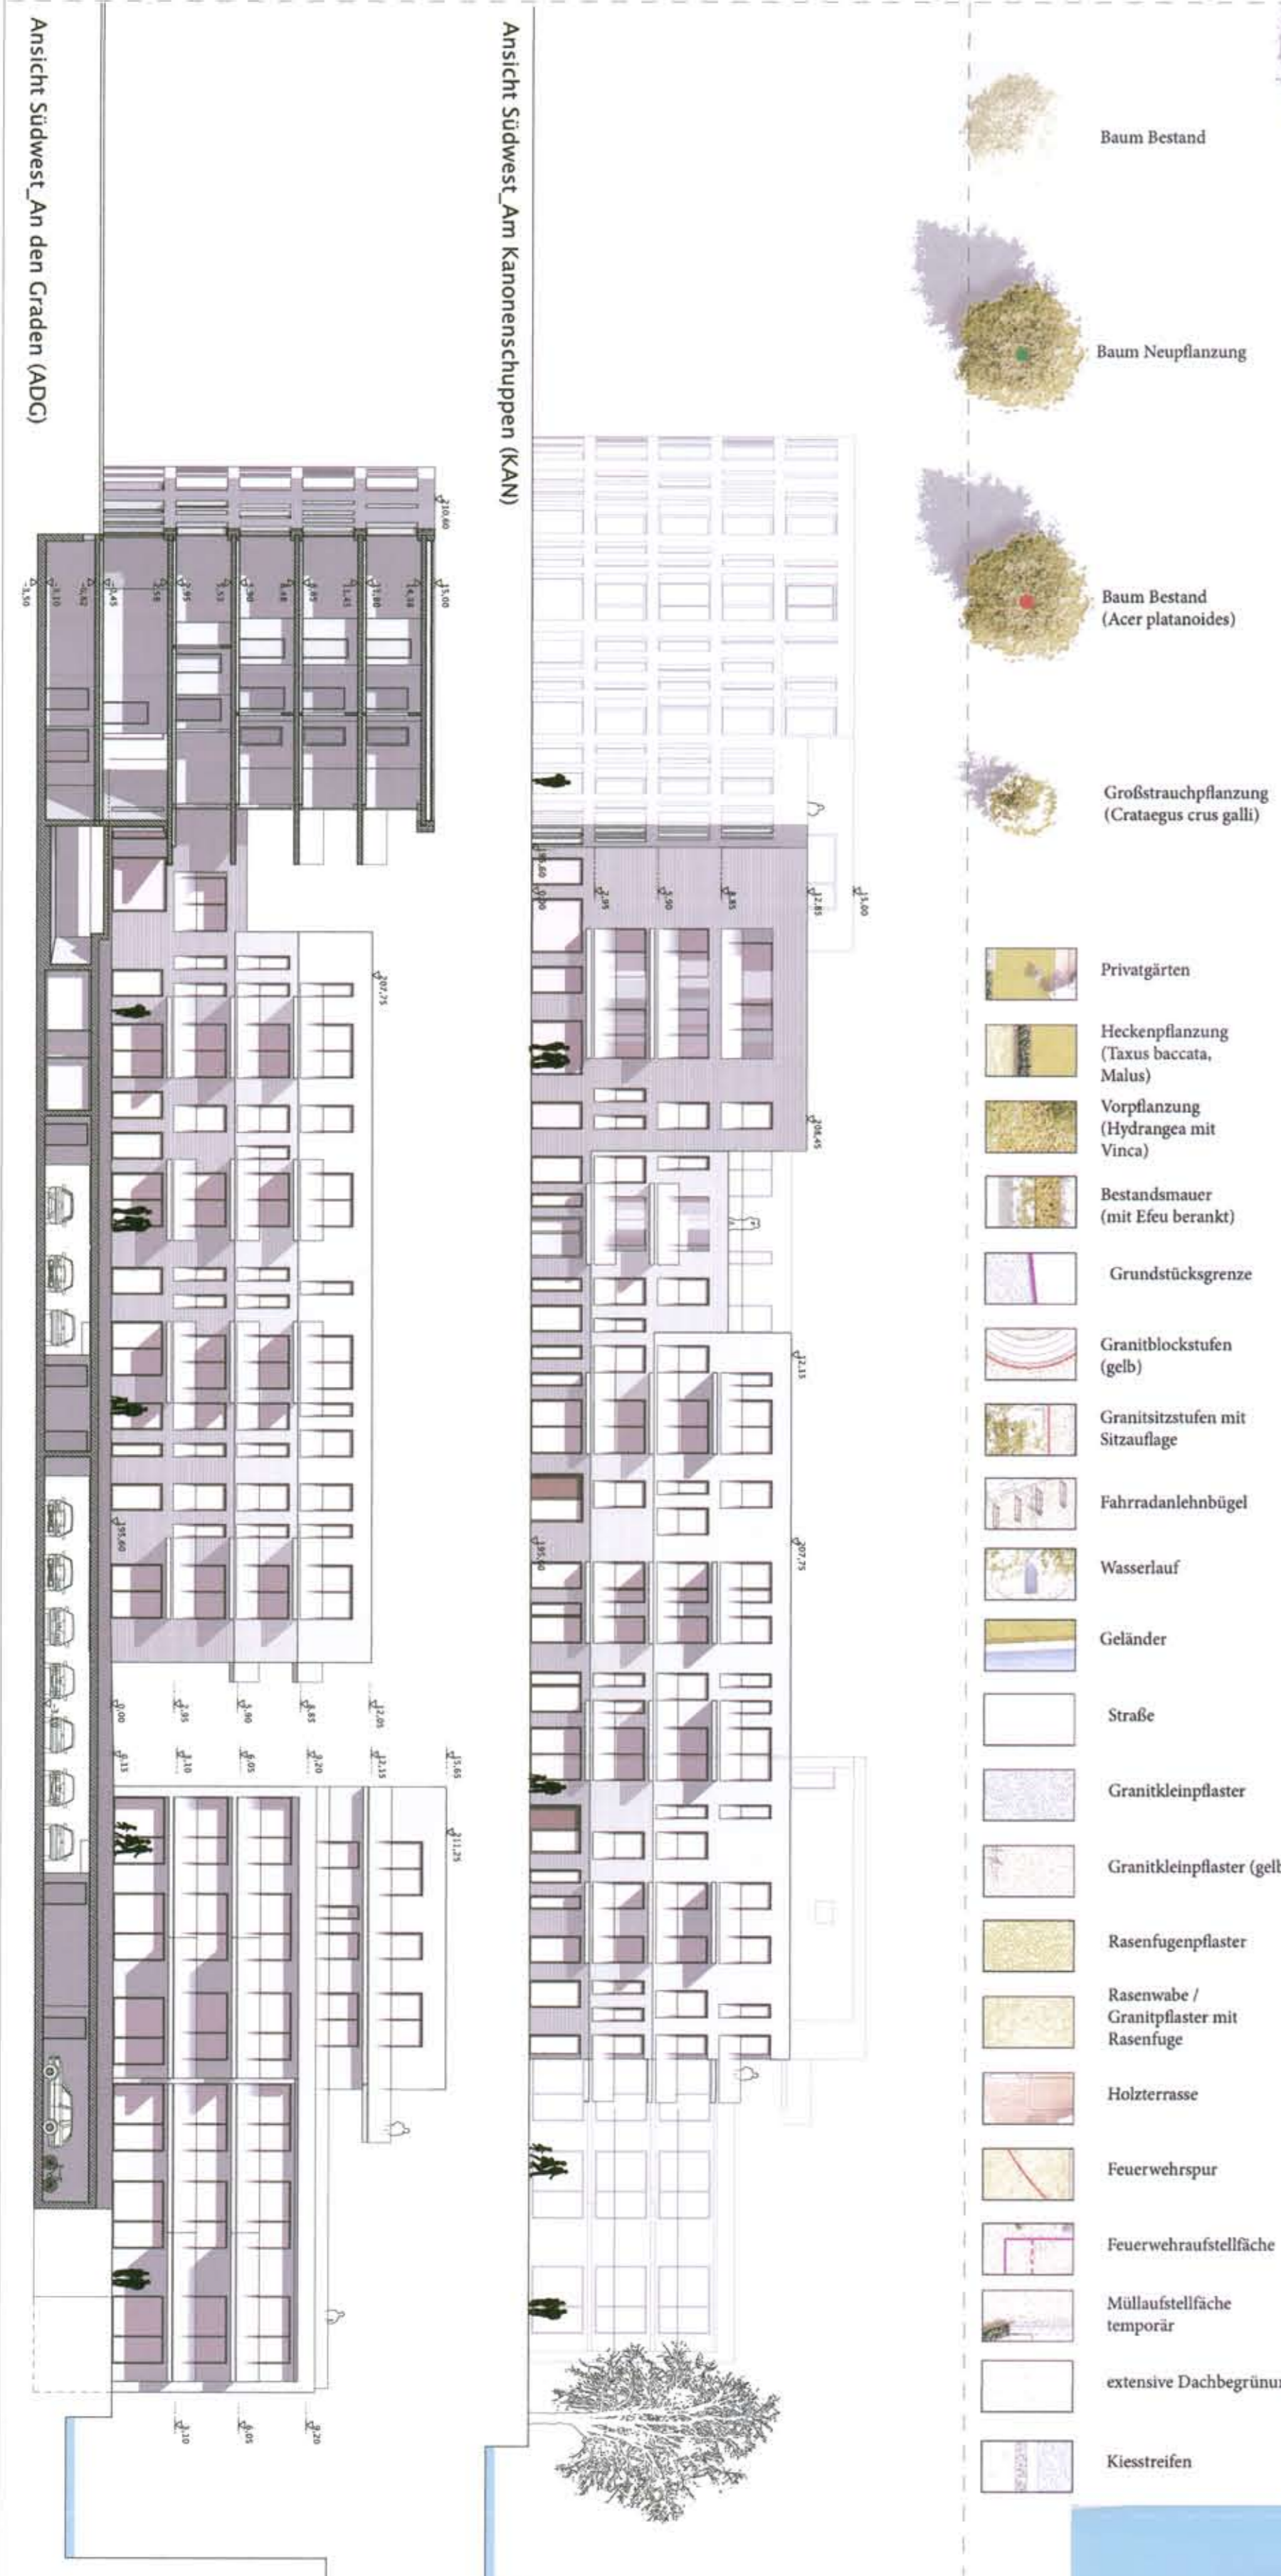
Ansicht Südwest_An den Graden (ADG)

Ansicht Südwest_Am Kanonenschuppen (KAN)

Baum Bestand

Baum Neupflanzung

Baum Bestand (Acer platanoides)

Großstrauchpflanzung (Crataegus crus galli)

Privatgärten

Heckenpflanzung (Taxus baccata, Malus)

Vorpflanzung (Hydrangea mit Vinca)

Bestandsmauer (mit Efeu berankt)

Grundstücksgrenze

Granitblockstufen (gelb)

Granitsitzstufen mit Sitzauflage

Fahrradanlehnbügel

Wasserlauf

Geländer

Straße

Granitkleinpflaster

Granitkleinpflaster (gelb

Rasenfugenpflaster

Rasenwabe / Granitpflaster mit Rasenfuge

Holzterrasse

Feuerwehrspur

Feuerwehraufstellfäche

Müllaufstellfäche temporär

extensive Dachbegrünun

Kiesstreifen